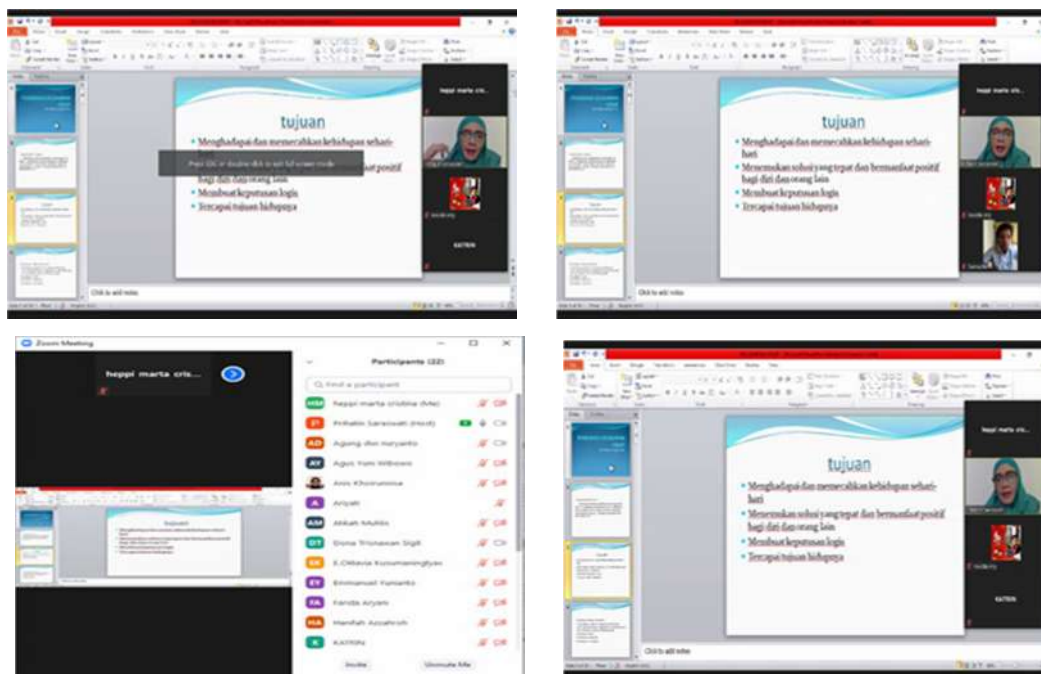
tujuan

Menghadapi dan memecahkan kehidupan sehari-

Press Esc or double-click to exit full screen mode

at positif

bagi diri dan orang lain

Membuat keputusan logis

Tercapai tujuan hidupnya

heppi marta cris...

KATRIN

Click to add notes

tujuan

Menghadapi dan memecahkan kehidupan sehari-hari

Menemukan solusi yang tepat dan bermanfaat positif bagi diri dan orang lain

Membuat keputusan logis

Tercapai tujuan hidupnya

heppi marta cris...

Click to add notes

Zoom Meeting

heppi marta cris...

Participants (22)

Find a participant

HM heppi marta cristina (Me)

P Prihatin Saraswati (Host)

AD Agung dwi maryanto

AY Agus Yani Wibowo

Anis Khoirunnisa

A Ariyah

AM Atikah Muttis

DT Dona Trisnawan Sigit

EK E.Oktavia Kusumaningtyas

EY Emmanuel Yunianto

FA Farida Ariyani

HA Hanifah Azzahroh

K KATRIN

Invite

Unmute Me

tujuan

Menghadapi dan memecahkan kehidupan sehari-hari

Menemukan solusi yang tepat dan bermanfaat positif bagi diri dan orang lain

Membuat keputusan logis

Tercapai tujuan hidupnya

heppi marta cris...

KATRIN

Click to add notes